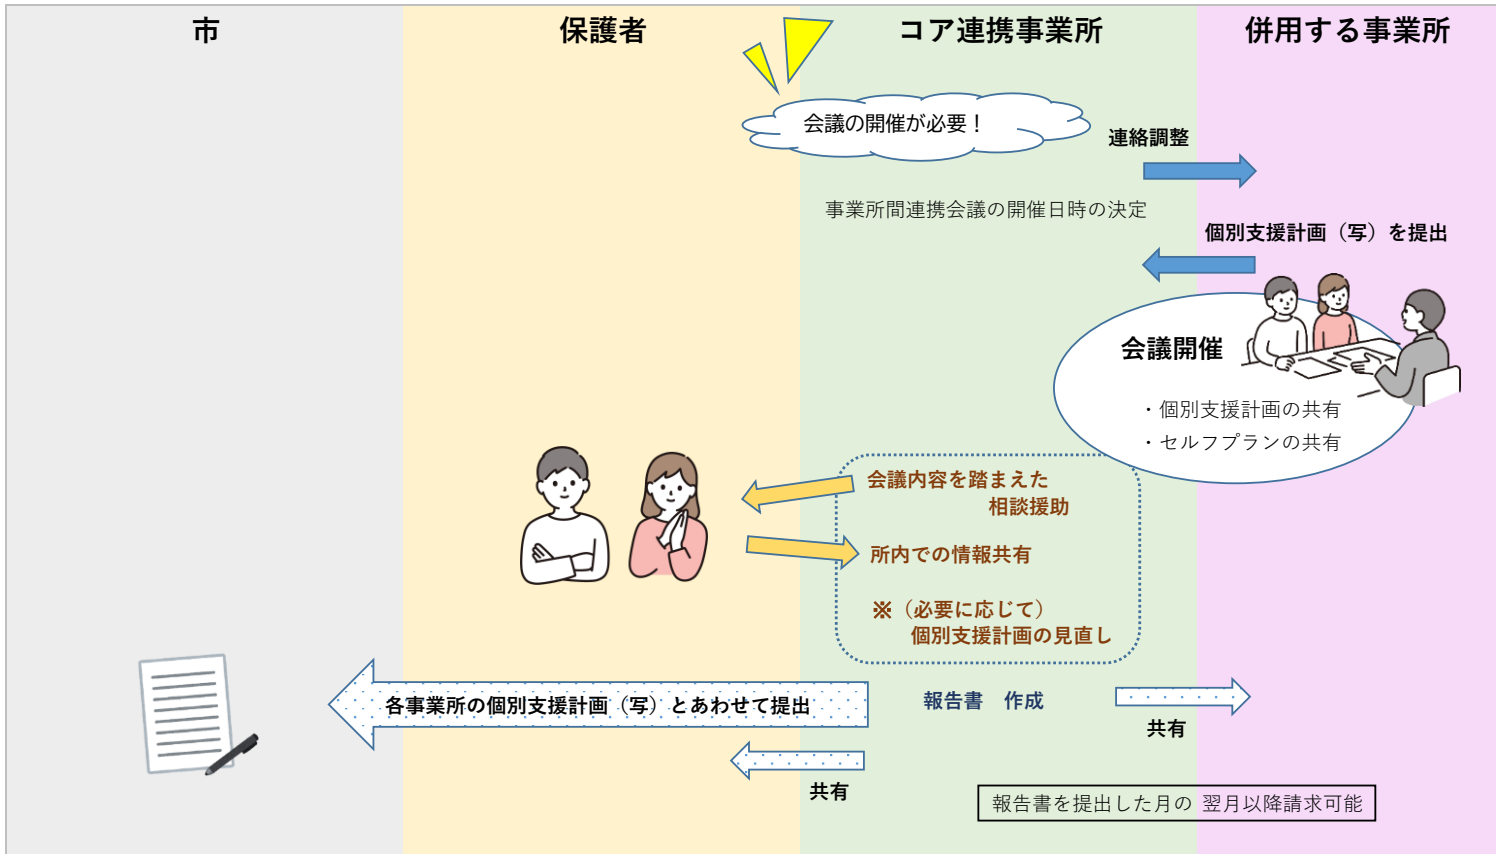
市

保護者

コア連携事業所

併用する事業所

会議の開催が必要！

連絡調整

事業所間連携会議の開催日時の決定

個別支援計画（写）を提出

会議開催

・個別支援計画の共有
・セルフプランの共有

会議内容を踏まえた
相談援助

所内での情報共有

※（必要に応じて）
個別支援計画の見直し

各事業所の個別支援計画（写）とあわせて提出

報告書　作成

共有

共有

報告書を提出した月の 翌月以降請求可能